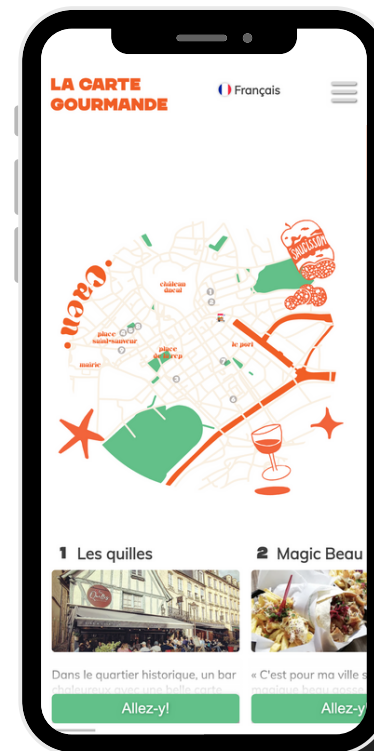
LA CARTE GOURMANDE

Français

caen

château ducal

place saint-sauveur

mairie

place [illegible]

le port

saucisson

1 Les quilles

Dans le quartier historique, un bar chaleureux avec une belle carte

Allez-y!

2 Magic Beau

« C'est pour ma ville s

Allez-y